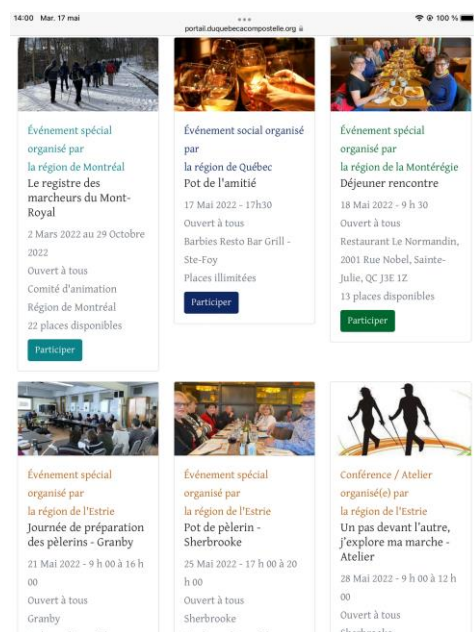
14:00 Mar. 17 mai
portail.duquebecacompostelle.org
100 %

Événement spécial organisé par
la région de Montréal
Le registre des marcheurs du Mont-Royal
2 Mars 2022 au 29 Octobre 2022
Ouvert à tous
Comité d'animation Région de Montréal
22 places disponibles
Participer

Événement social organisé par
la région de Québec
Pot de l'amitié
17 Mai 2022 - 17h30
Ouvert à tous
Barbies Resto Bar Grill - Ste-Foy
Places illimitées
Participer

Événement spécial organisé par
la région de la Montérégie
Déjeuner rencontre
18 Mai 2022 - 9 h 30
Ouvert à tous
Restaurant Le Normandin, 2001 Rue Nobel, Sainte-Julie, QC J3E 1Z
13 places disponibles
Participer

Événement spécial organisé par
la région de l'Estrie
Journée de préparation des pèlerins - Granby
21 Mai 2022 - 9 h 00 à 16 h 00
Ouvert à tous
Granby

Événement spécial organisé par
la région de l'Estrie
Pot de pèlerin - Sherbrooke
25 Mai 2022 - 17 h 00 à 20 h 00
Ouvert à tous
Sherbrooke

Conférence / Atelier organisé(e) par
la région de l'Estrie
Un pas devant l'autre, j'explore ma marche - Atelier
28 Mai 2022 - 9 h 00 à 12 h 00
Ouvert à tous
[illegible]